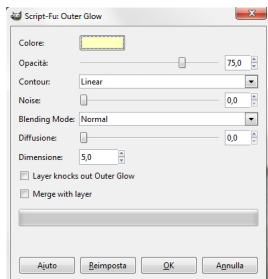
Script-Fu: Outer Glow

Colore:

Opacità: 75,0

Contour: Linear

Noise: 0,0

Blending Mode: Normal

Diffusione: 0,0

Dimensione: 5,0

Layer knocks out Outer Glow

Merge with layer

Aiuto Reimposta OK Annulla